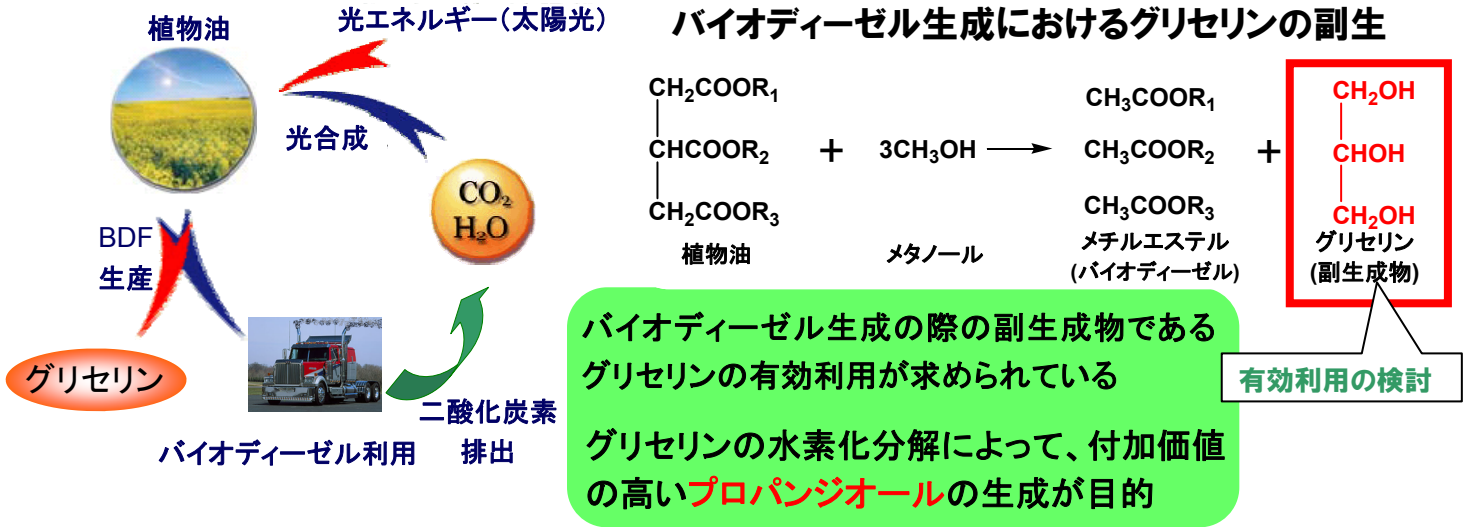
植物油

光エネルギー（太陽光）

光合成

$CO_2$
$H_2O$

BDF
生産

グリセリン

バイオディーゼル利用

二酸化炭素
排出

バイオディーゼル生成におけるグリセリンの副生

$CH_2COOR_1$
$CHCOOR_2$
$CH_2COOR_3$
植物油

+

$3CH_3OH$ →
メタノール

$CH_3COOR_1$
$CH_3COOR_2$
$CH_3COOR_3$
メチルエステル
(バイオディーゼル)

+

$CH_2OH$
$CHOH$
$CH_2OH$
グリセリン
(副生成物)

有効利用の検討

バイオディーゼル生成の際の副生成物であるグリセリンの有効利用が求められている

グリセリンの水素化分解によって、付加価値の高いプロパンジオールの生成が目的